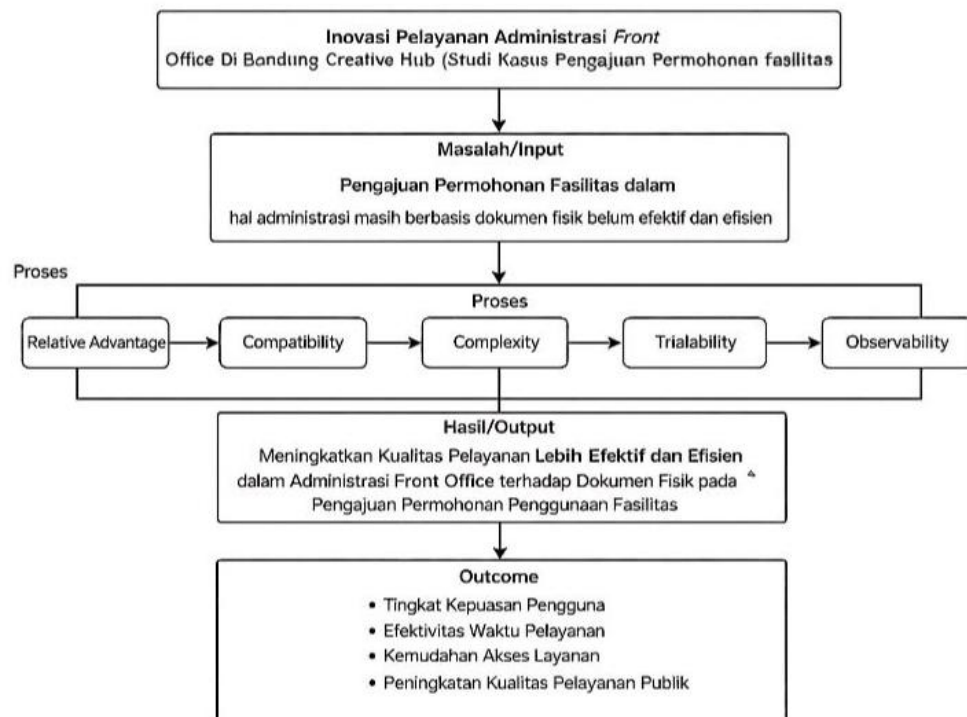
**Inovasi Pelayanan Administrasi *Front***
Office Di Bandung Creative Hub (Studi Kasus Pengajuan Permohonan fasilitas

**Masalah/Input**
**Pengajuan Permohonan Fasilitas dalam**
hal administrasi masih berbasis dokumen fisik belum efektif dan efisien

Proses

**Proses**

Relative Advantage

Compatibility

Complexity

Trialability

Observability

**Hasil/Output**
Meningkatkan Kualitas Pelayanan **Lebih Efektif dan Efisien** dalam Administrasi Front Office terhadap Dokumen Fisik pada Pengajuan Permohonan Penggunaan Fasilitas

**Outcome**
- Tingkat Kepuasan Pengguna
- Efektivitas Waktu Pelayanan
- Kemudahan Akses Layanan
- Peningkatan Kualitas Pelayanan Publik